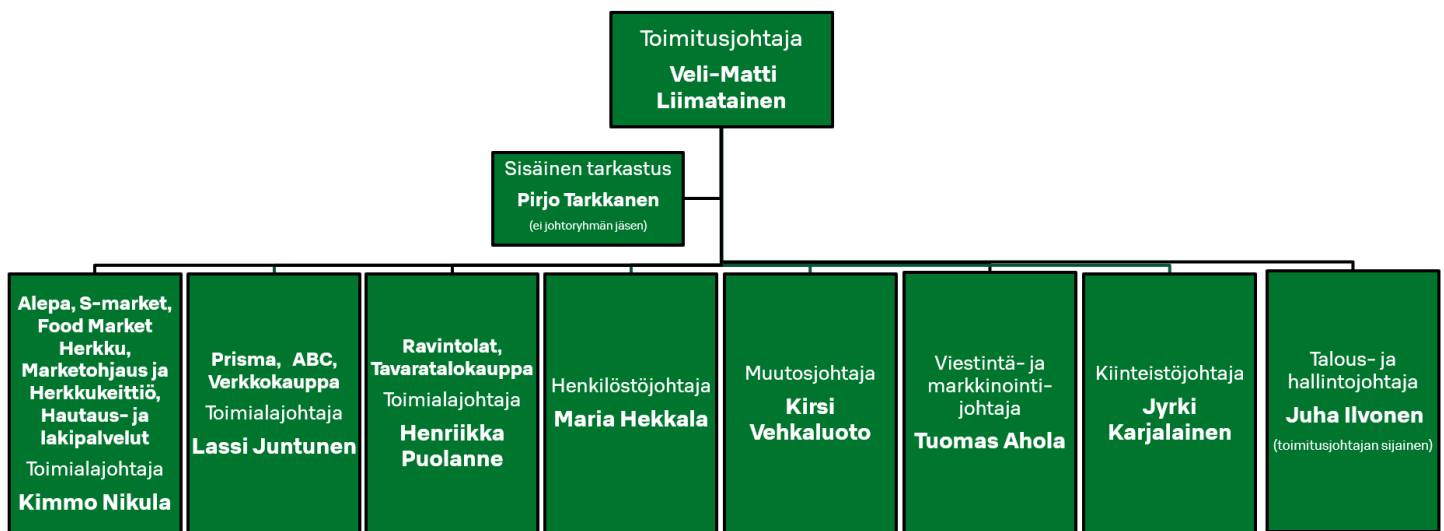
Toimitusjohtaja
Veli-Matti Liimatainen

Sisäinen tarkastus
Pirjo Tarkkanen
(ei johtoryhmän jäsen)

Alepa, S-market, Food Market Herkku, Marketohjaus ja Herkkukeittiö, Hautaus- ja lakipalvelut
Toimialajohtaja
Kimmo Nikula

Prisma, ABC, Verkkokauppa
Toimialajohtaja
Lassi Juntunen

Ravintolat, Tavaratalokauppa
Toimialajohtaja
Henriikka Puolanne

Henkilöstöjohtaja
Maria Hekkala

Muutosjohtaja
Kirsi Vehkaluoto

Viestintä- ja markkinointi-johtaja
Tuomas Ahola

Kiinteistöjohtaja
Jyrki Karjalainen

Talous- ja hallintojohtaja
Juha Ilvonen
(toimitusjohtajan sijainen)